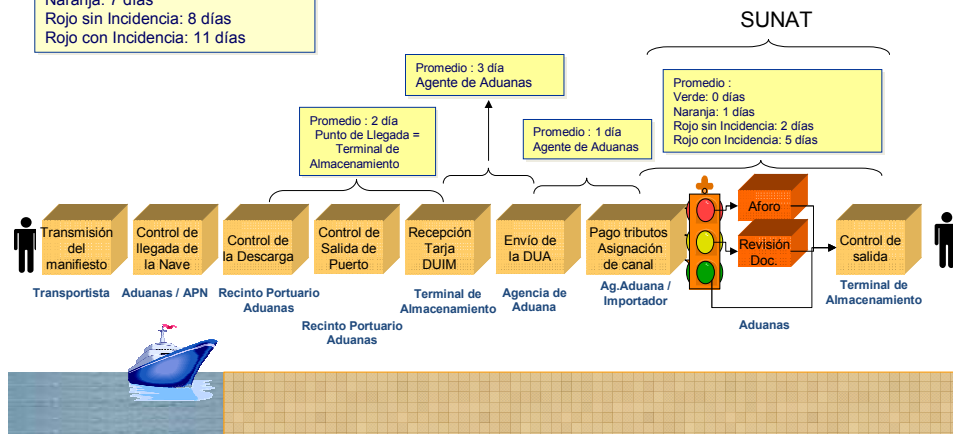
Naranja: 7 días
Rojo sin Incidencia: 8 días
Rojo con Incidencia: 11 días

SUNAT

Promedio : 3 día
Agente de Aduanas

Promedio : 2 día
Punto de Llegada = Terminal de Almacenamiento

Promedio : 1 día
Agente de Aduanas

Promedio :
Verde: 0 días
Naranja: 1 días
Rojo sin Incidencia: 2 días
Rojo con Incidencia: 5 días

Transmisión del manifiesto

Control de llegada de la Nave

Control de la Descarga

Control de Salida de Puerto

Recepción Tarja DUIM

Envío de la DUA

Pago tributos Asignación de canal

Aforo

Revisión Doc.

Control de salida

Transportista

Aduanas / APN

Recinto Portuario Aduanas

Recinto Portuario Aduanas

Terminal de Almacenamiento

Agencia de Aduana

Ag.Aduana / Importador

Aduanas

Terminal de Almacenamiento